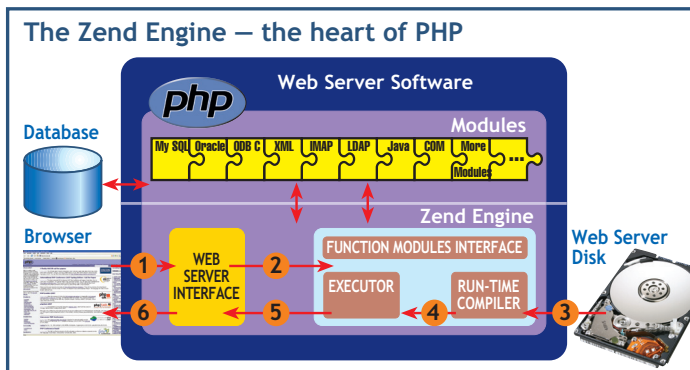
The Zend Engine — the heart of PHP

Web Server Software

php

Modules

Database

My SQL Oracle ODB C XML IMAP LDAP Java COM More Modules ...

Zend Engine

Browser

WEB SERVER INTERFACE

FUNCTION MODULES INTERFACE

Web Server Disk

1

2

EXECUTOR

RUN-TIME COMPILER

3

4

5

6